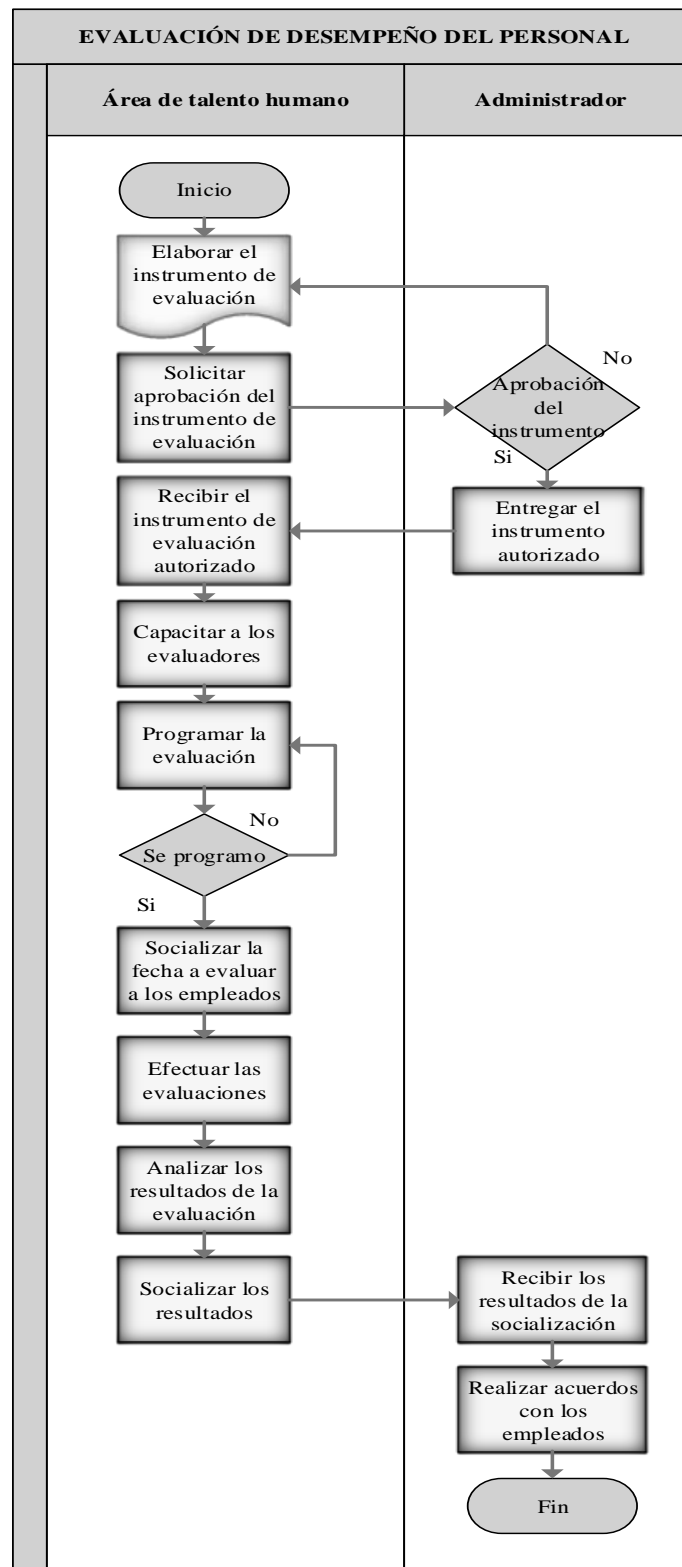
EVALUACIÓN DE DESEMPEÑO DEL PERSONAL

Área de talento humano

Administrador

Inicio

Elaborar el instrumento de evaluación

Solicitar aprobación del instrumento de evaluación

No

Aprobación del instrumento

Si

Recibir el instrumento de evaluación autorizado

Entregar el instrumento autorizado

Capacitar a los evaluadores

Programar la evaluación

No

Se programo

Si

Socializar la fecha a evaluar a los empleados

Efectuar las evaluaciones

Analizar los resultados de la evaluación

Socializar los resultados

Recibir los resultados de la socialización

Realizar acuerdos con los empleados

Fin